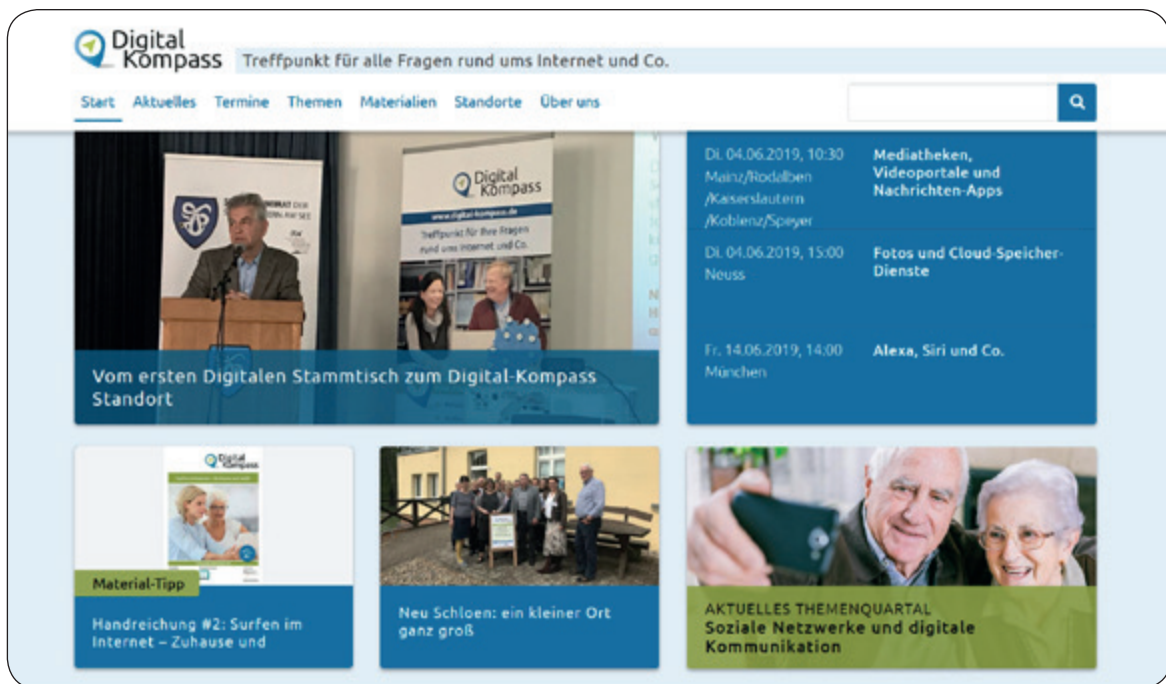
Digital Kompass Treffpunkt für alle Fragen rund ums Internet und Co.

Start Aktuelles Termine Themen Materialien Standorte Über uns

Digital Kompass
www.digital-kompass.de
Treffpunkt für Ihre Fragen rund ums Internet und Co.

Vom ersten Digitalen Stammtisch zum Digital-Kompass Standort

Di. 04.06.2019, 10:30
Mainz/Rodalben /Kaiserslautern /Koblenz/Speyer
Mediatheken, Videoportale und Nachrichten-Apps

Di. 04.06.2019, 15:00
Neuss
Fotos und Cloud-Speicher-Dienste

Fr. 14.06.2019, 14:00
München
Alexa, Siri und Co.

Digital Kompass

Material-Tipp
Handreichung #2: Surfen im Internet – Zuhause und

Neu Schloen: ein kleiner Ort ganz groß

AKTUELLES THEMENQUARTAL
Soziale Netzwerke und digitale Kommunikation